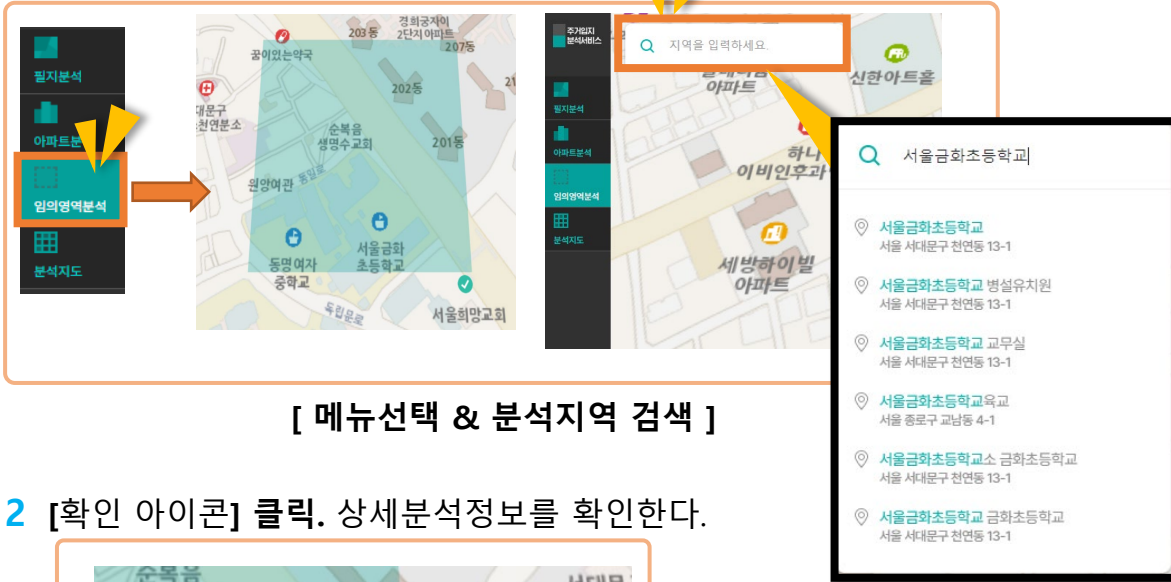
필지분석
아파트분
임의영역분석
분석지도

경희궁자이 2단지아파트
203동
207동
꿈이있는약국
대문구 천연분소
202동
순복음 생명수교회
201동
원앙여관
동명여자 중학교
서울금화 초등학교
독립문로
서울희망교회

주거입지 분석서비스
지역을 입력하세요.
필지분석
아파트분석
임의영역분석
분석지도
신한아트홀
아파트
하나 이비인후과
세방하이빌 아파트

서울금화초등학교
서울금화초등학교
서울 서대문구 천연동 13-1
서울금화초등학교 병설유치원
서울 서대문구 천연동 13-1
서울금화초등학교 교무실
서울 서대문구 천연동 13-1
서울금화초등학교육교
서울 종로구 교남동 4-1
서울금화초등학교소 금화초등학교
서울 서대문구 천연동 13-1
서울금화초등학교 금화초등학교
서울 서대문구 천연동 13-1

[ 메뉴선택 & 분석지역 검색 ]

2 [확인 아이콘] 클릭. 상세분석정보를 확인한다.

순복음
서대문